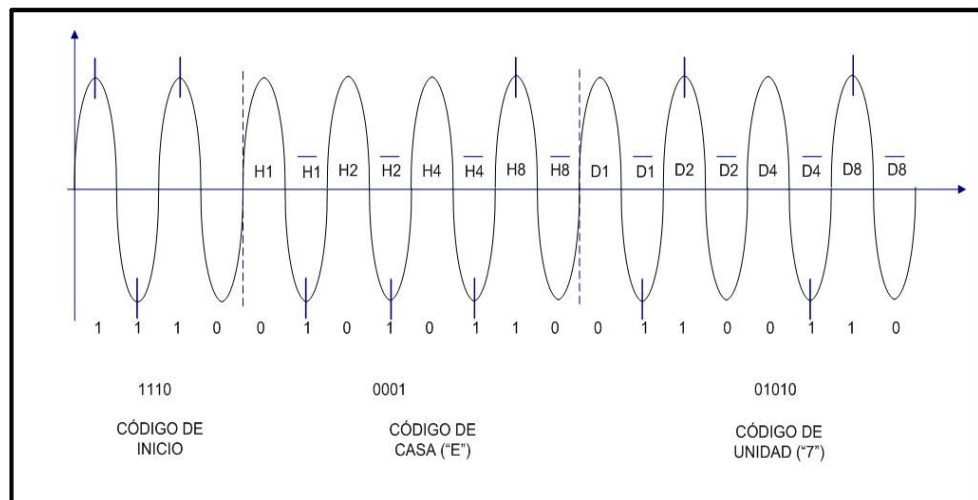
H1 $\overline{H1}$ H2 $\overline{H2}$ H4 $\overline{H4}$ H8 $\overline{H8}$ D1 $\overline{D1}$ D2 $\overline{D2}$ D4 $\overline{D4}$ D8 $\overline{D8}$

1 1 1 0 0 1 0 1 0 1 1 0 0 1 1 0 0 1 1 0

1110

CÓDIGO DE INICIO

0001

CÓDIGO DE CASA ("E")

01010

CÓDIGO DE UNIDAD ("7")